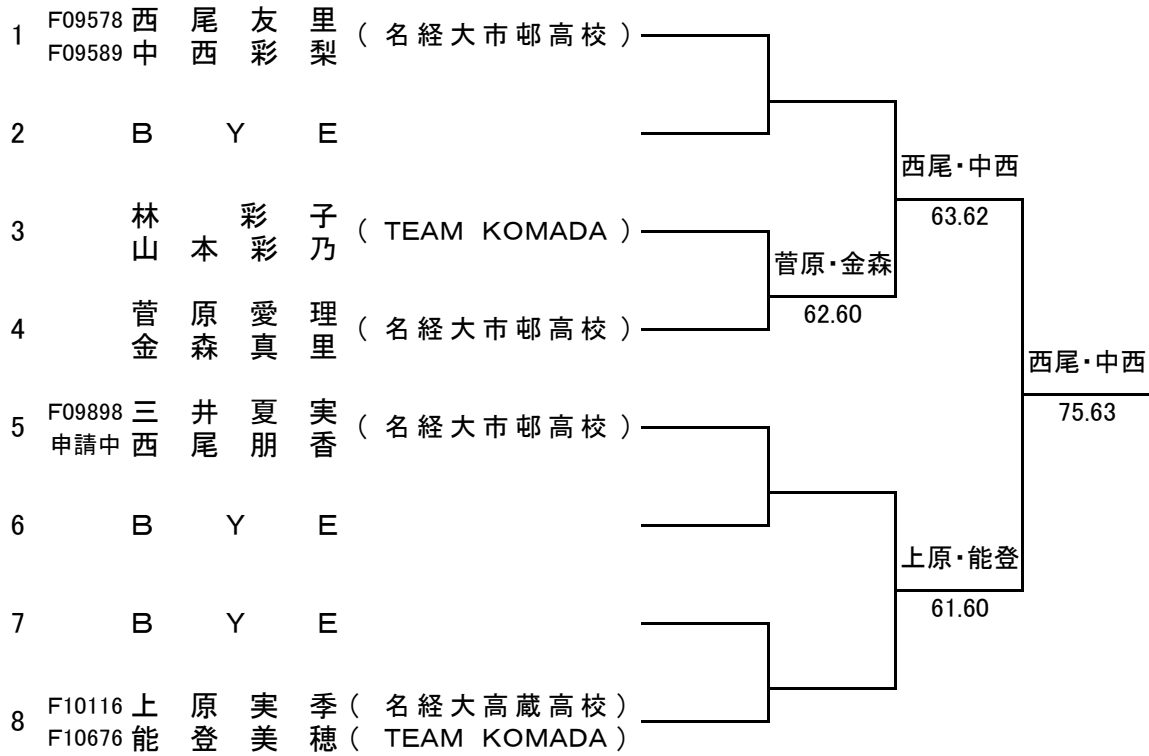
1 F09578 西尾友里 (名経大市邨高校)
F09589 中西彩梨

2 BYE

3 林彩子 (TEAM KOMADA)
山本彩乃

4 菅原愛理 (名経大市邨高校)
金森真里

5 F09898 三井夏実 (名経大市邨高校)
申請中 西尾朋香

6 BYE

7 BYE

8 F10116 上原実季 (名経大高蔵高校)
F10676 能登美穂 (TEAM KOMADA)

菅原・金森
62.60

西尾・中西
63.62

上原・能登
61.60

西尾・中西
75.63